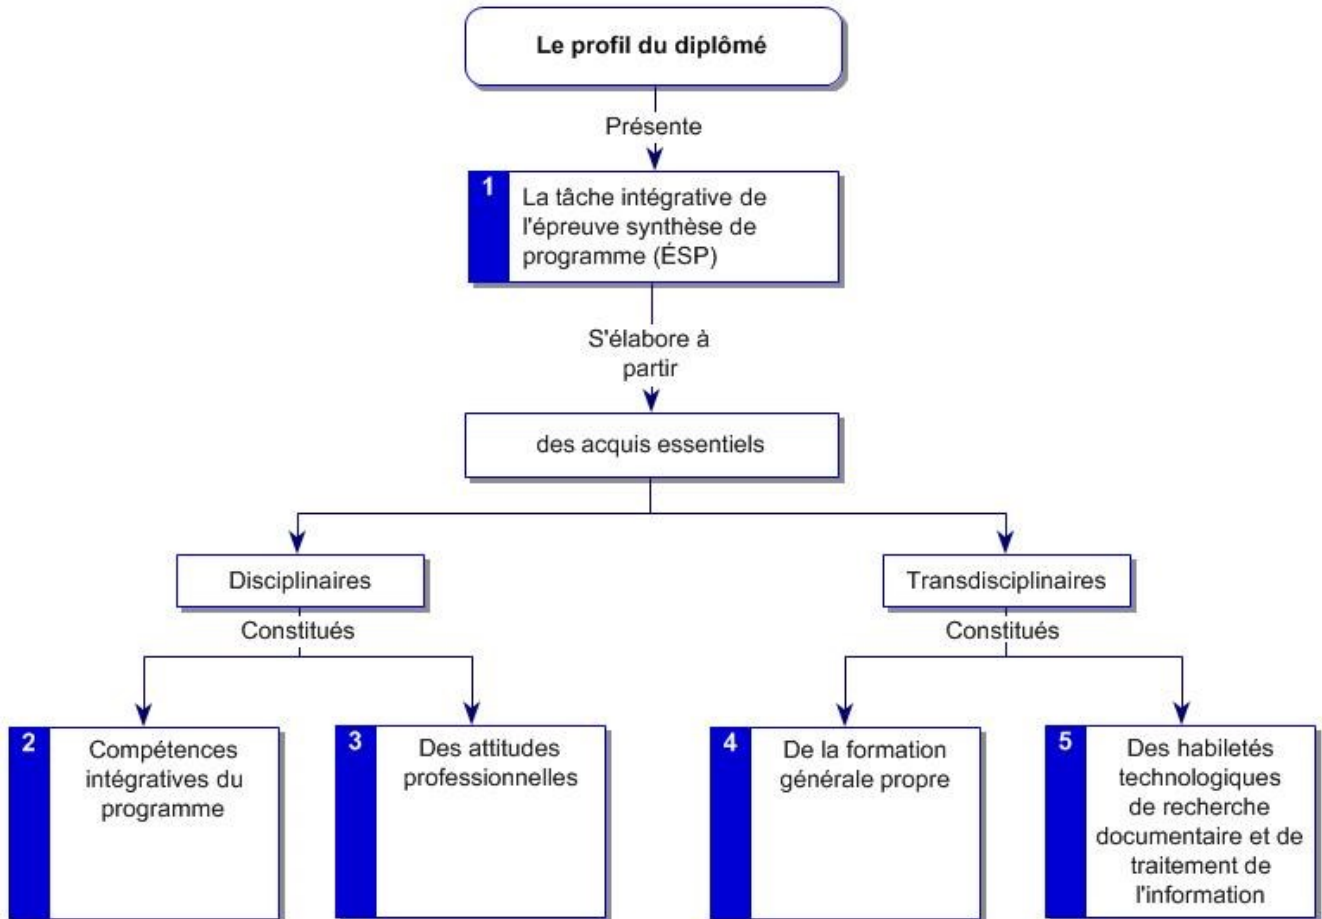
Le profil du diplômé

Présente

1 La tâche intégrative de l'épreuve synthèse de programme (ÉSP)

S'élabore à partir

des acquis essentiels

Disciplinaires

Constitués

2 Compétences intégratives du programme

3 Des attitudes professionnelles

Transdisciplinaires

Constitués

4 De la formation générale propre

5 Des habiletés technologiques de recherche documentaire et de traitement de l'information